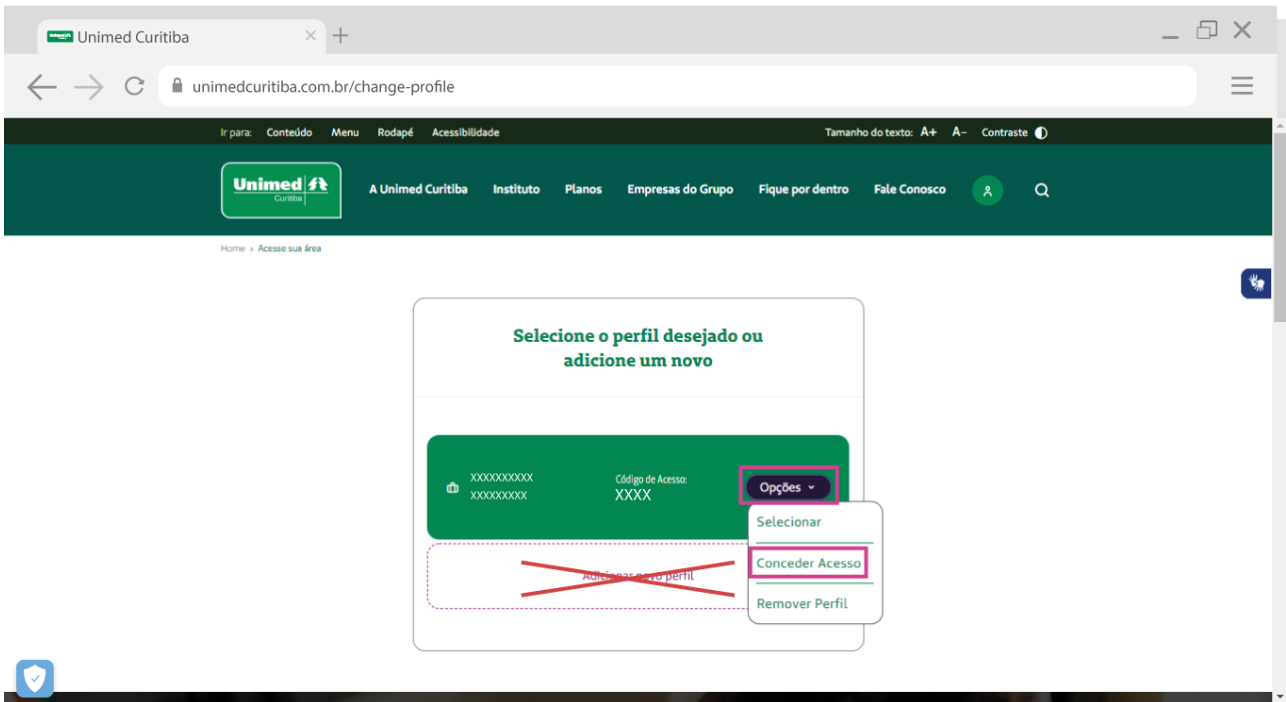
Unimed Curitiba

unimedcuritiba.com.br/change-profile

Ir para: Conteúdo Menu Rodapé Acessibilidade

Tamanho do texto: A+ A– Contraste

Unimed Curitiba

A Unimed Curitiba Instituto Planos Empresas do Grupo Fique por dentro Fale Conosco

Home › Acesse sua área

Selecione o perfil desejado ou adicione um novo

XXXXXXXXXX
XXXXXXXXX

Código de Acesso:
XXXX

Opções

Selecionar

Conceder Acesso

Remover Perfil

Adicionar novo perfil